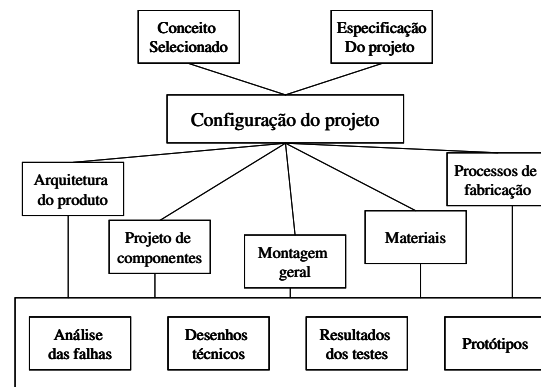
Conceito Selecionado

Especificação Do projeto

Configuração do projeto

Arquitetura do produto

Projeto de componentes

Montagem geral

Materiais

Processos de fabricação

Análise das falhas

Desenhos técnicos

Resultados dos testes

Protótipos